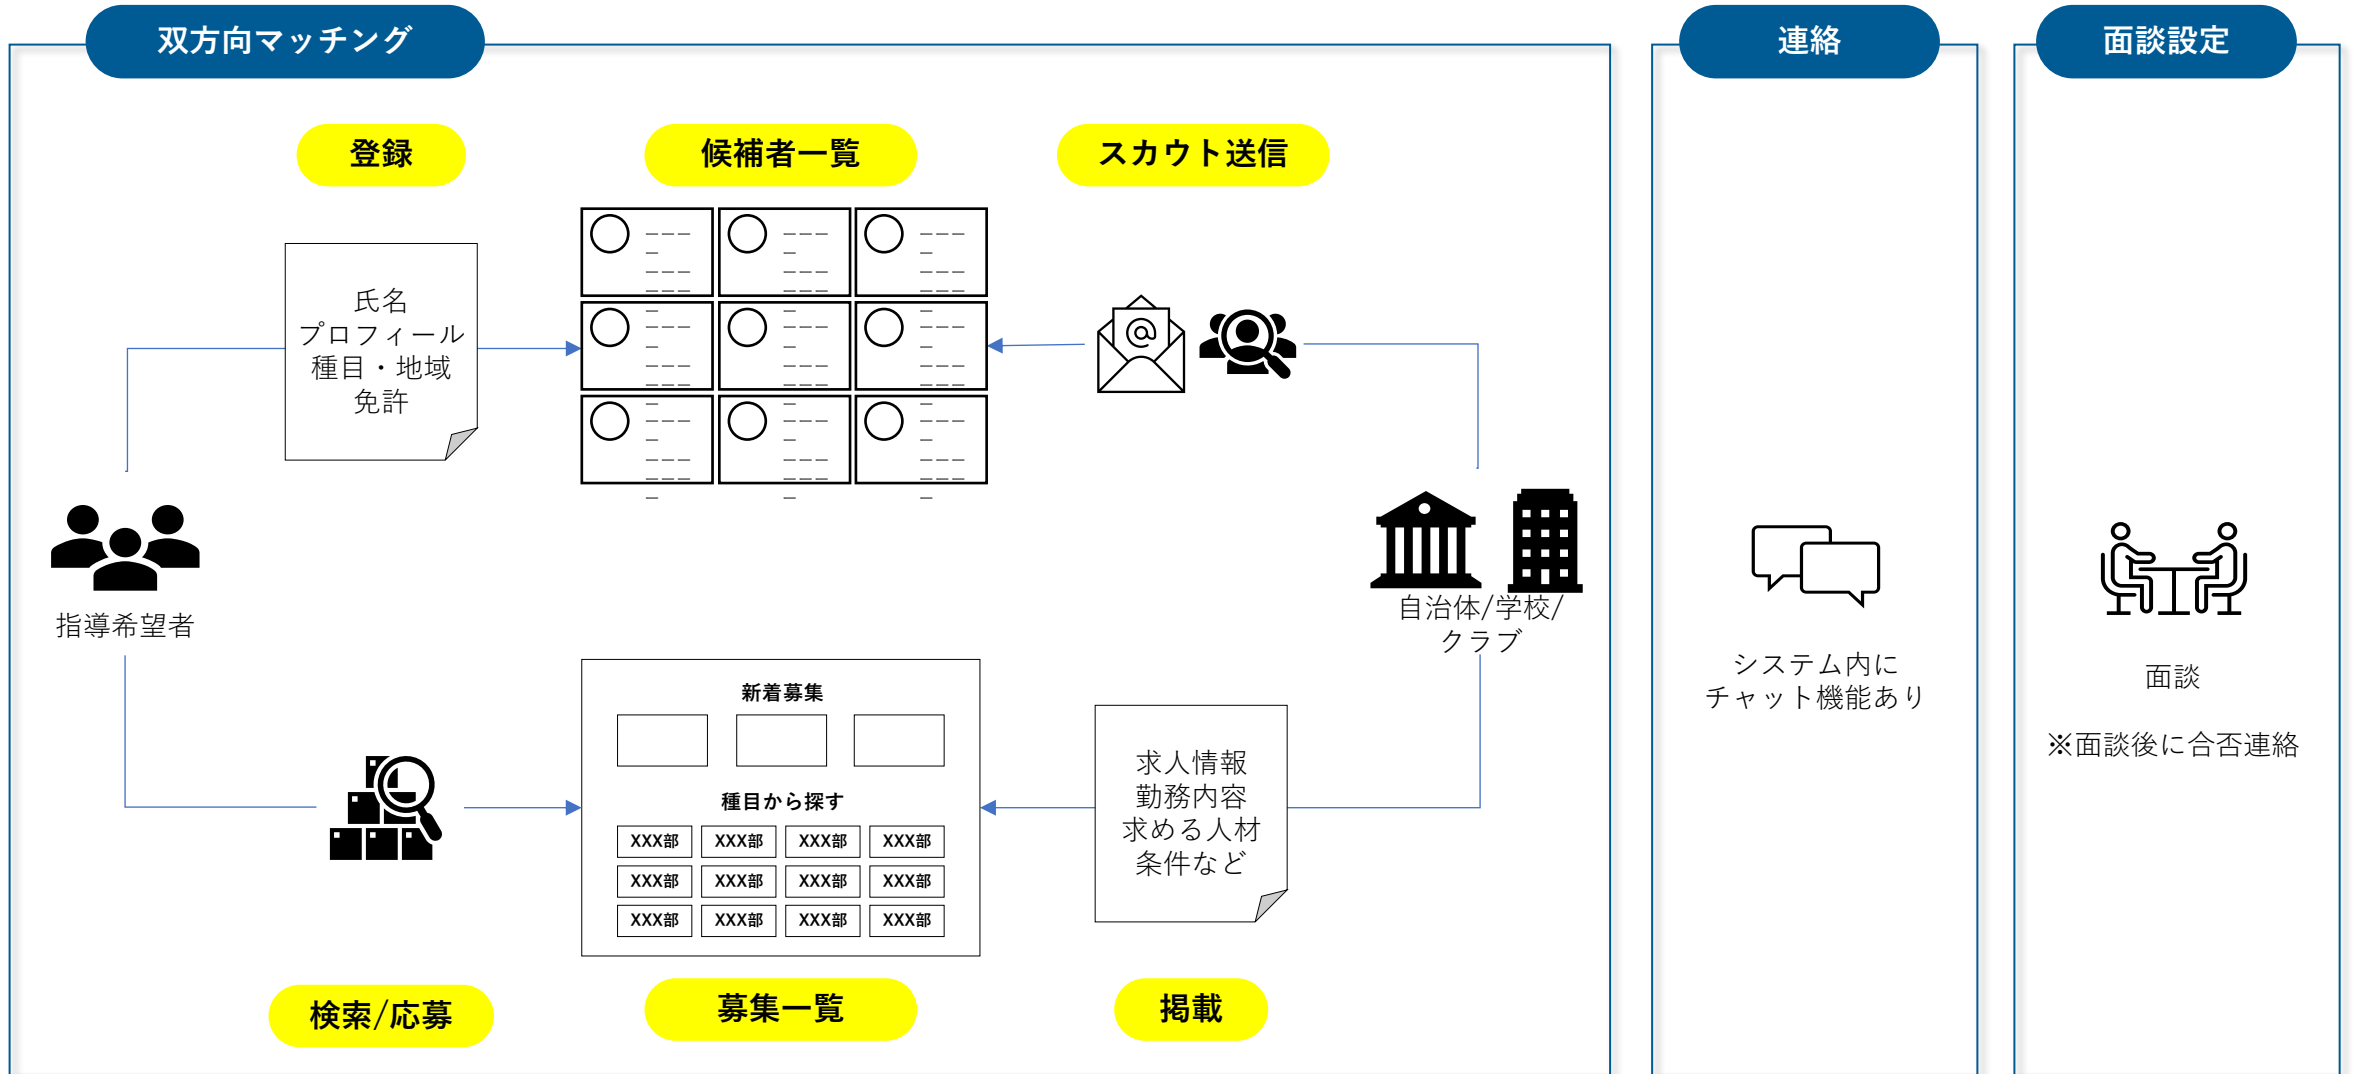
双方向マッチング

登録

候補者一覧

スカウト送信

氏名
プロフィール
種目・地域
免許

指導希望者

自治体/学校/クラブ

新着募集

種目から探す

| XXX部 | XXX部 | XXX部 | XXX部 |
|---|---|---|---|
| XXX部 | XXX部 | XXX部 | XXX部 |
| XXX部 | XXX部 | XXX部 | XXX部 |

求人情報
勤務内容
求める人材
条件など

検索/応募

募集一覧

掲載

連絡

システム内に
チャット機能あり

面談設定

面談

※面談後に合否連絡